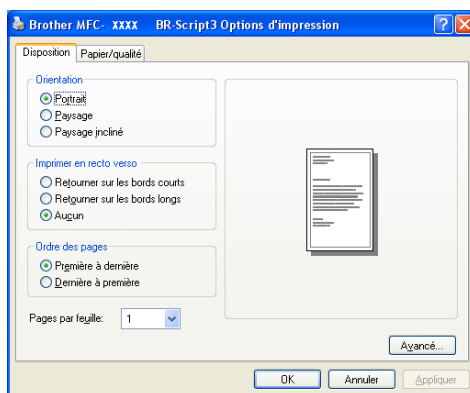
Brother MFC- XXXX BR-Script3 Options d'impression

Disposition | Papier/qualité

Orientation
Portrait
Paysage
Paysage incliné

Imprimer en recto verso
Retourner sur les bords courts
Retourner sur les bords longs
Aucun

Ordre des pages
Première à dernière
Dernière à première

Pages par feuille: 1

Avancé...

OK | Annuler | Appliquer